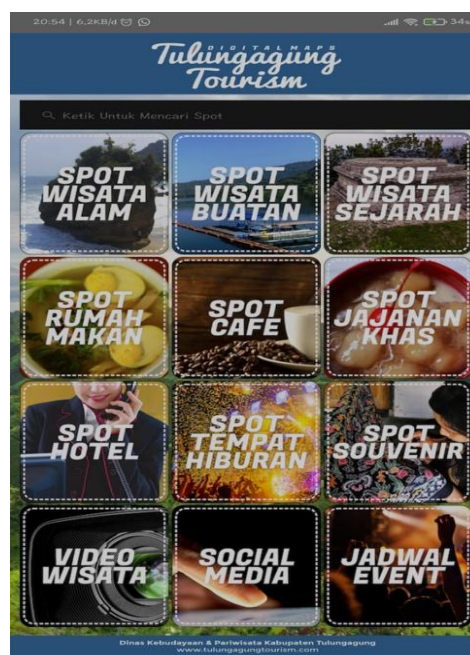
20:54 | 6,2KB/d

DIGITAL MAPS
Tulungagung Tourism

Ketik Untuk Mencari Spot

SPOT WISATA ALAM

SPOT WISATA BUATAN

SPOT WISATA SEJARAH

SPOT RUMAH MAKAN

SPOT CAFE

SPOT JAJANAN KHAS

SPOT HOTEL

SPOT TEMPAT HIBURAN

SPOT SOUVENIR

VIDEO WISATA

SOCIAL MEDIA

JADWAL EVENT

Dinas Kebudayaan & Pariwisata Kabupaten Tulungagung
www.tulungagungtourism.com